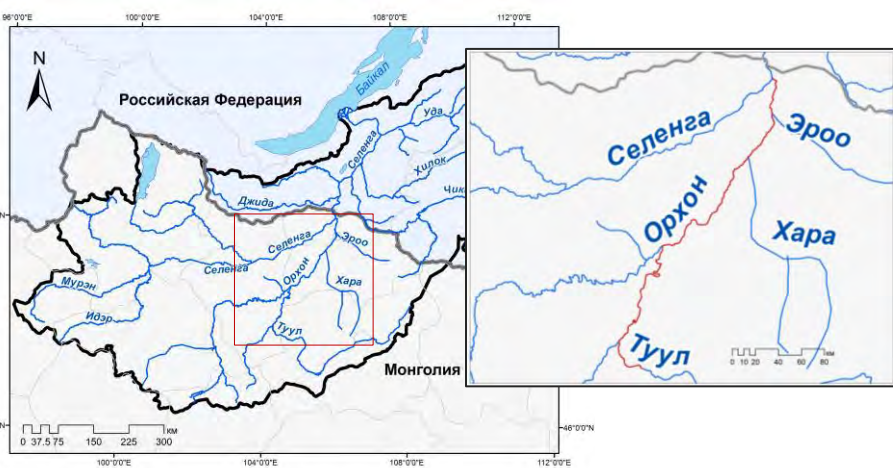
96°0'0"E
100°0'0"E
104°0'0"E
108°0'0"E
112°0'0"E

N

Российская Федерация
Байкал
Уда
Селенга
Хилок
Джида
Чик
Селенга
Эроо
Селенга
Орхон
Хара
Мурэн
Идэр
Туул
Монголия

0 37.5 75 150 225 300 км

46°0'0"N

100°0'0"E
104°0'0"E
108°0'0"E
112°0'0"E

Селенга
Эроо
Орхон
Хара
Туул
0 10 20 40 60 80 км